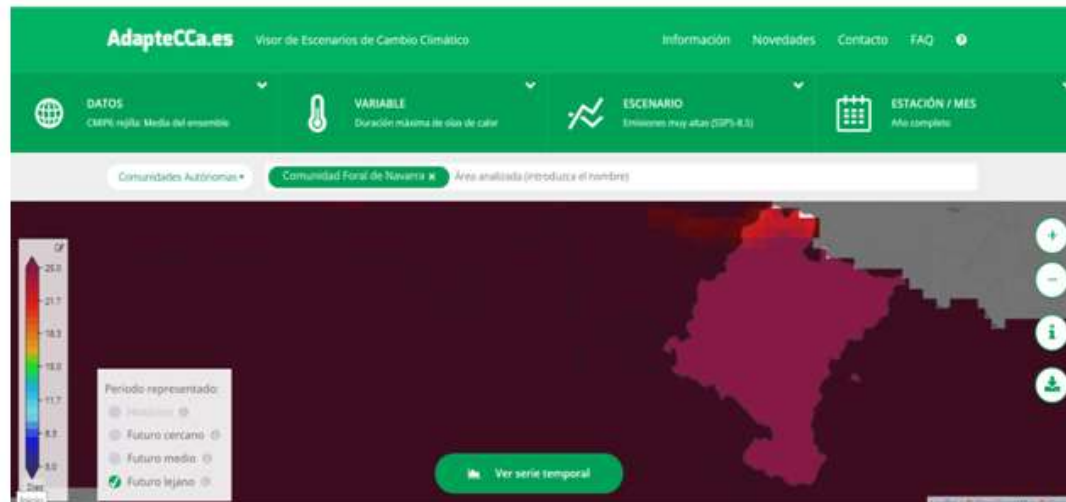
AdapteCCa.es Visor de Escenarios de Cambio Climático

Información Novedades Contacto FAQ

DATOS
CMIP6 rejilla: Media del ensemble

VARIABLE
Duración máxima de olas de calor

ESCENARIO
Emisiones muy altas (SSP5-8.5)

ESTACIÓN / MES
Año completo

Comunidades Autónomas ▾

Comunidad Foral de Navarra ✖ Área analizada (introduzca el nombre)

25.0
21.7
18.3
15.0
11.7
8.3
5.0
Días

Periodo representado:
Histórico
Futuro cercano
Futuro medio
Futuro lejano

Ver serie temporal